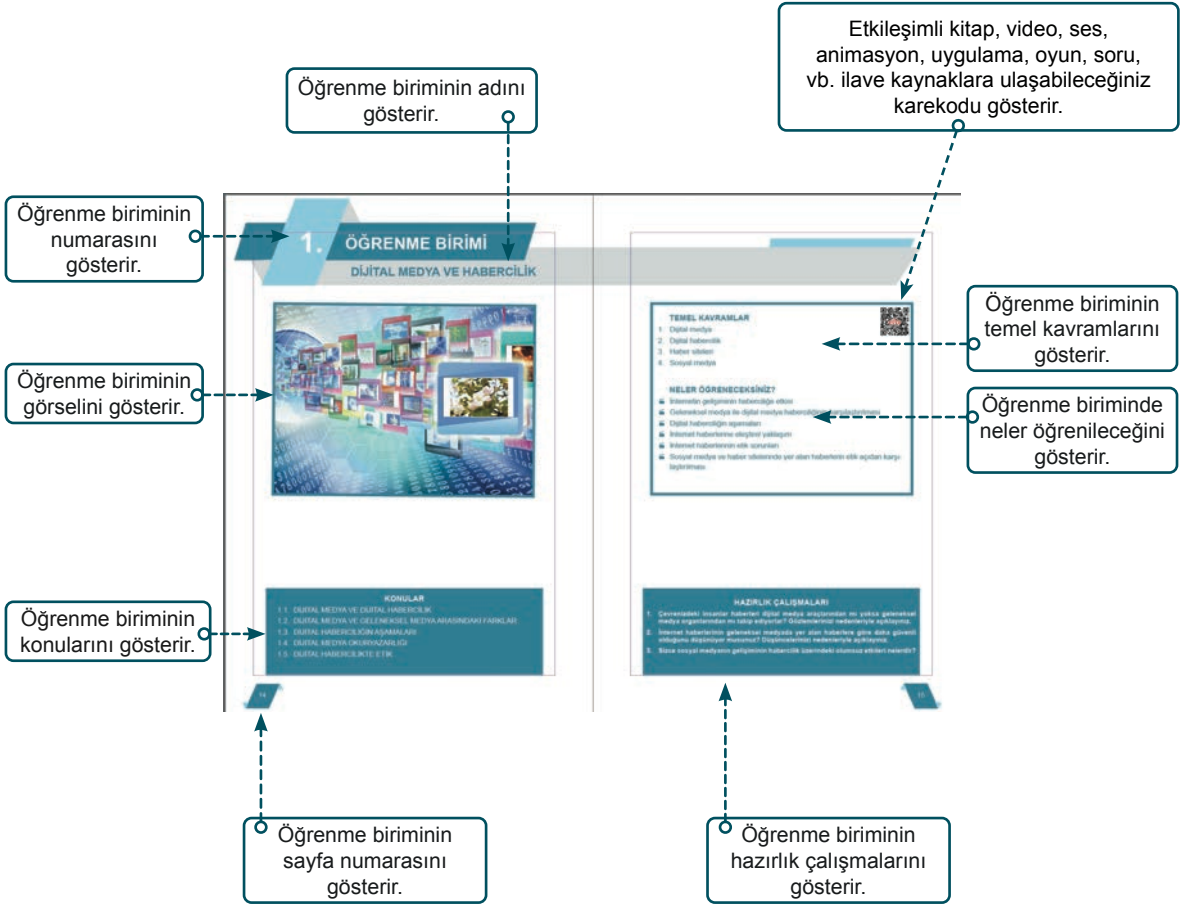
Etkileşimli kitap, video, ses, animasyon, uygulama, oyun, soru, vb. ilave kaynaklara ulaşabileceğiniz karekodu gösterir.

Öğrenme biriminin adını gösterir.

Öğrenme biriminin numarasını gösterir.

1. ÖĞRENME BİRİMİ

DİJİTAL MEDYA VE HABERCİLİK

Öğrenme biriminin görselini gösterir.

TEMEL KAVRAMLAR
1. Dijital medya
2. Dijital habercilik
3. Haber siteleri
4. Sosyal medya

NELER ÖĞRENECEKSİNİZ?
İnternetin gelişiminin haberciliğe etkisi
Geleneksel medya ile dijital medya haberciliğinin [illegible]
Dijital haberciliğin aşamaları
İnternet haberlerine eleştirel yaklaşım
İnternet haberlerinin etik sorunları
Sosyal medya ve haber sitelerinde yer alan haberlerin etik açıdan karşılaştırılması

Öğrenme biriminin temel kavramlarını gösterir.

Öğrenme biriminde neler öğrenileceğini gösterir.

KONULAR
1.1. DİJİTAL MEDYA VE DİJİTAL HABERCİLİK
1.2. DİJİTAL MEDYA VE GELENEKSEL MEDYA ARASINDAKİ FARKLAR
1.3. DİJİTAL HABERCİLİĞİN AŞAMALARI
1.4. DİJİTAL MEDYA OKURYAZARLIĞI
1.5. DİJİTAL HABERCİLİKTE ETİK

Öğrenme biriminin konularını gösterir.

HAZIRLIK ÇALIŞMALARI
1. Çevrenizdeki insanlar haberleri dijital medya araçlarından mı yoksa geleneksel medya organlarından mı takip ediyorlar? Gözlemlerinizi nedenleriyle açıklayınız.
2. İnternet haberlerinin geleneksel medyada yer alan haberlere göre daha güvenli olduğunu düşünüyor musunuz? Düşüncelerinizi nedenleriyle açıklayınız.
3. Size sosyal medyanın gelişiminin habercilik üzerindeki olumsuz etkileri nelerdir?

14

15

Öğrenme biriminin sayfa numarasını gösterir.

Öğrenme biriminin hazırlık çalışmalarını gösterir.